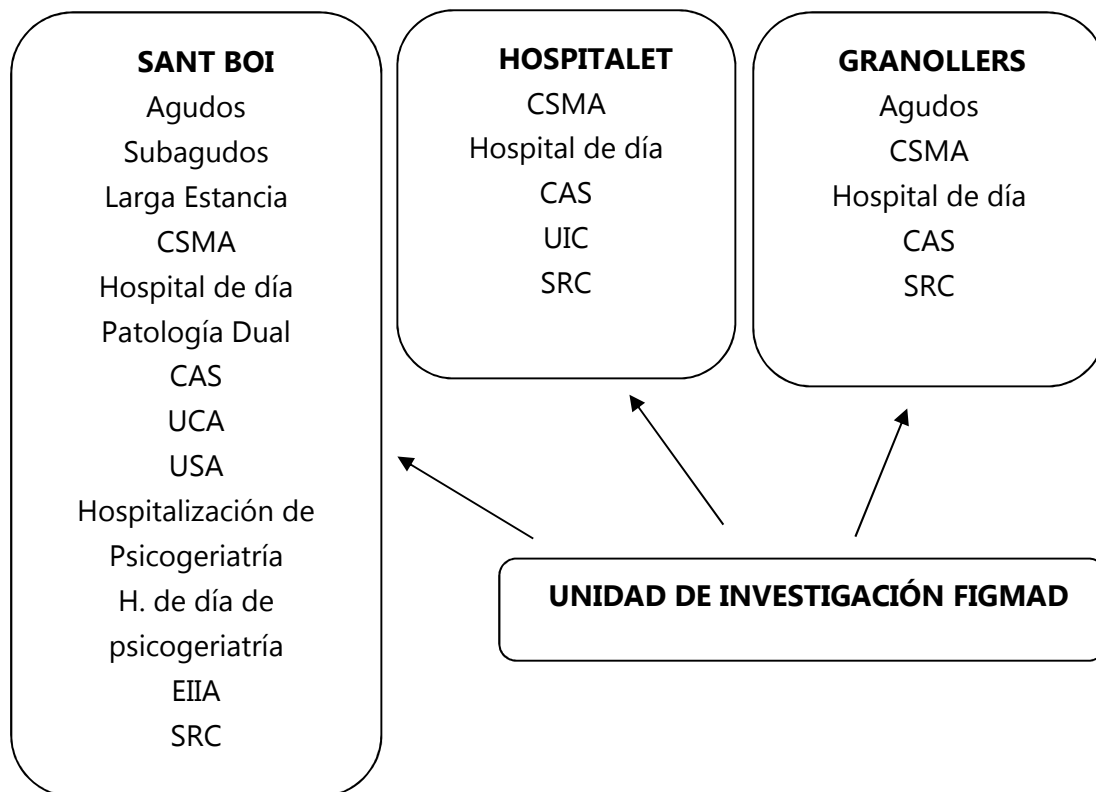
SANT BOI
Agudos
Subagudos
Larga Estancia
CSMA
Hospital de día
Patología Dual
CAS
UCA
USA
Hospitalización de Psicogeriatría
H. de día de psicogeriatría
EIIA
SRC

HOSPITALET
CSMA
Hospital de día
CAS
UIC
SRC

GRANOLLERS
Agudos
CSMA
Hospital de día
CAS
SRC

UNIDAD DE INVESTIGACIÓN FIGMAD